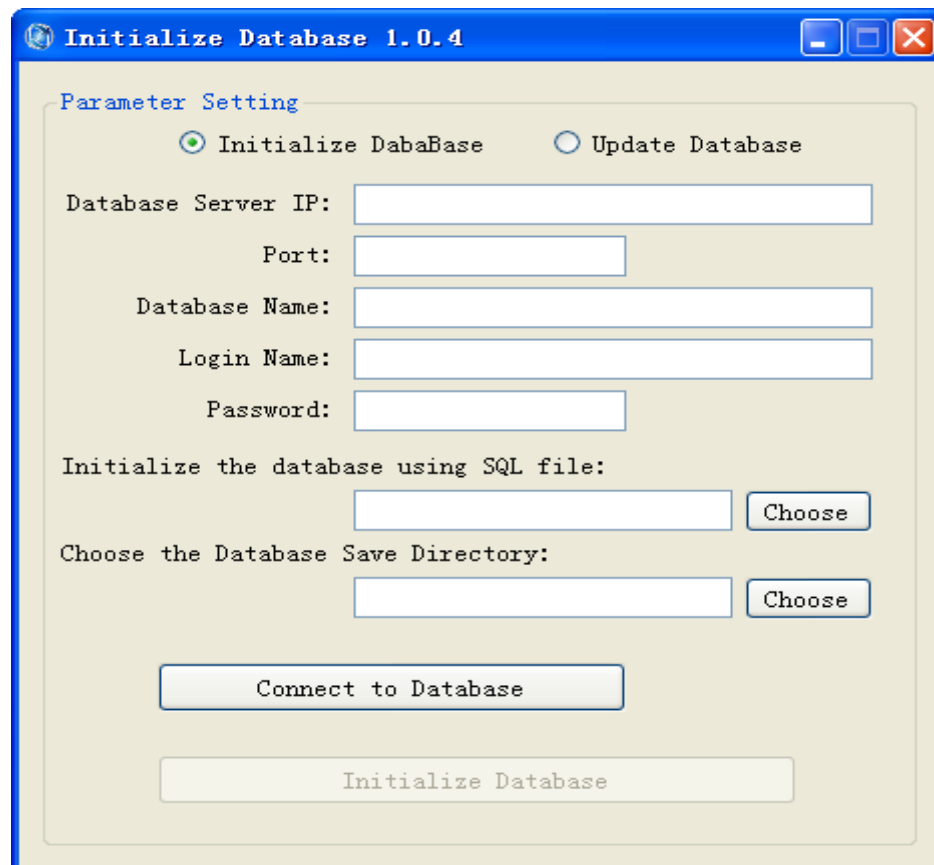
Initialize Database 1.0.4

Parameter Setting

Initialize DabaBase

Update Database

Database Server IP:

Port:

Database Name:

Login Name:

Password:

Initialize the database using SQL file:

Choose

Choose the Database Save Directory:

Choose

Connect to Database

Initialize Database